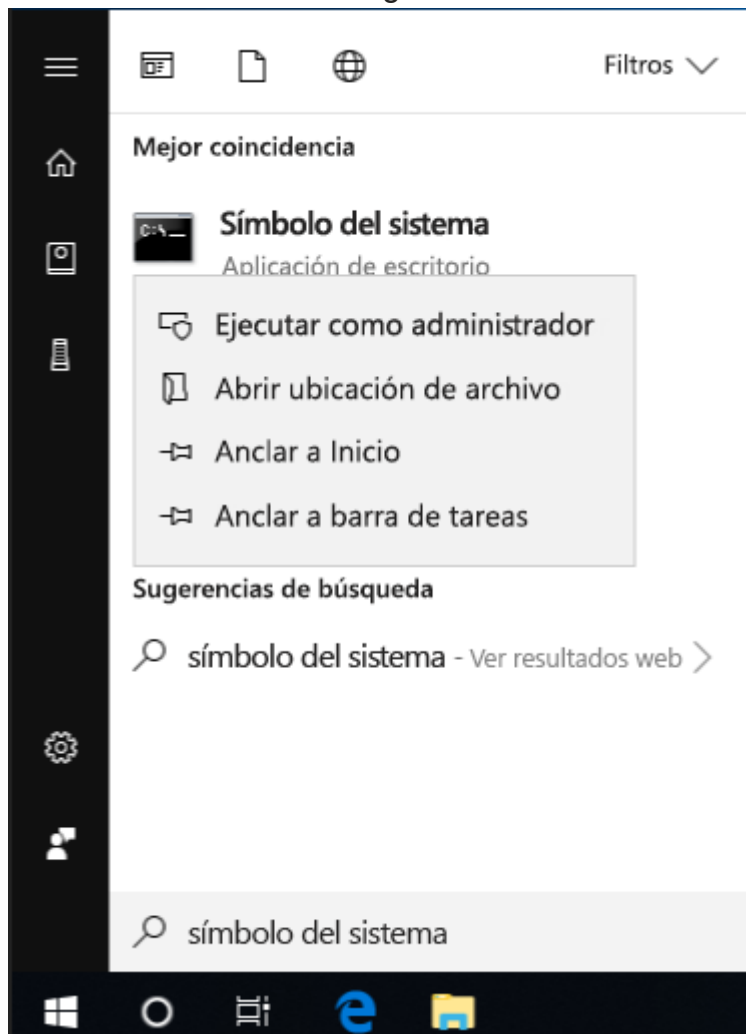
Filtros

Mejor coincidencia

Símbolo del sistema
Aplicación de escritorio

Ejecutar como administrador
Abrir ubicación de archivo
Anclar a Inicio
Anclar a barra de tareas

Sugerencias de búsqueda

símbolo del sistema - Ver resultados web

símbolo del sistema